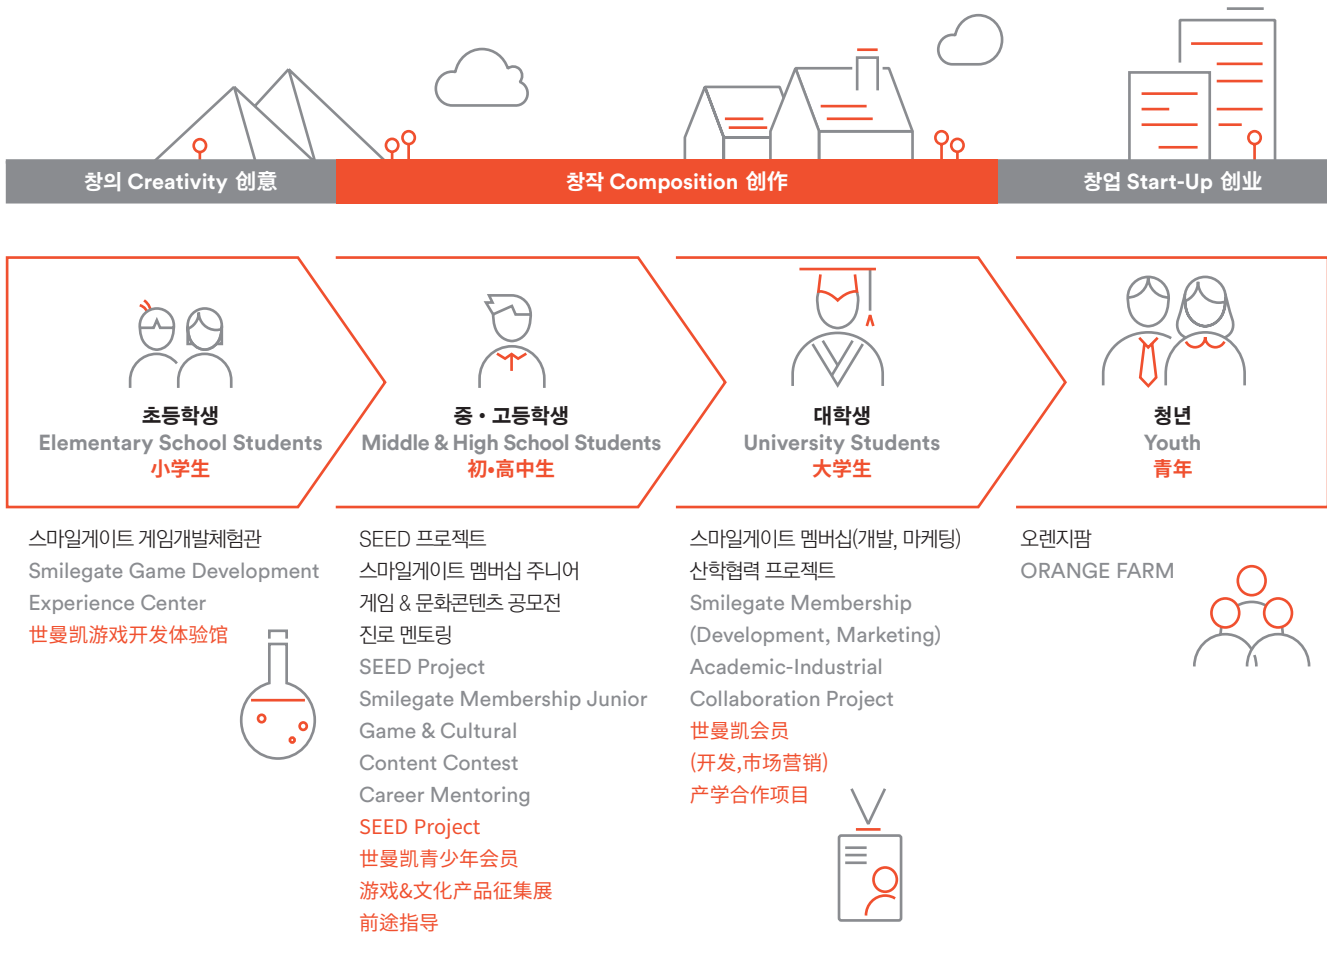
창의 Creativity 創意

창작 Composition 創作

창업 Start-Up 創業

초등학생
Elementary School Students
小学生

중 · 고등학생
Middle & High School Students
初•高中生

대학생
University Students
大学生

청년
Youth
青年

스마일게이트 게임개발체험관
Smilegate Game Development Experience Center
世曼凯游戏开发体验馆

SEED 프로젝트
스마일게이트 멤버십 주니어
게임 & 문화콘텐츠 공모전
진로 멘토링
SEED Project
Smilegate Membership Junior
Game & Cultural Content Contest
Career Mentoring
SEED Project
世曼凯青少年会员
游戏&文化产品征集展
前途指导

스마일게이트 멤버십(개발, 마케팅)
산학협력 프로젝트
Smilegate Membership (Development, Marketing)
Academic-Industrial Collaboration Project
世曼凯会员
(开发,市场营销)
产学合作项目

오렌지팜
ORANGE FARM